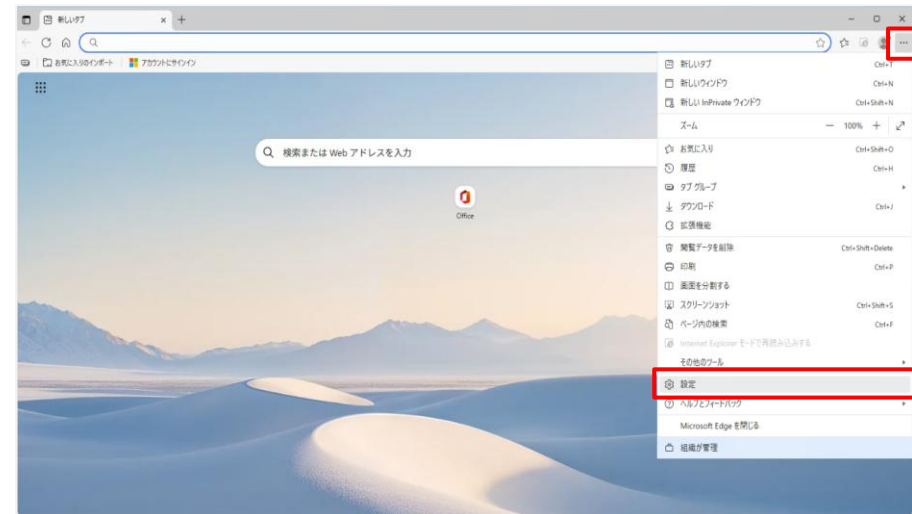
新しいタブ ×

お気に入りのインポート | アカウントにサインイン

検索または Web アドレスを入力

Office

新しいタブ Ctrl+T
新しいウィンドウ Ctrl+N
新しい InPrivate ウィンドウ Ctrl+Shift+N
ズーム − 100% +
お気に入り Ctrl+Shift+O
履歴 Ctrl+H
タブ グループ
ダウンロード Ctrl+J
拡張機能
閲覧データを削除 Ctrl+Shift+Delete
印刷 Ctrl+P
画面を分割する
スクリーンショット Ctrl+Shift+S
ページ内の検索 Ctrl+F
Internet Explorer モードで再読み込みする
その他のツール
設定
ヘルプとフィードバック
Microsoft Edge を閉じる
組織が管理